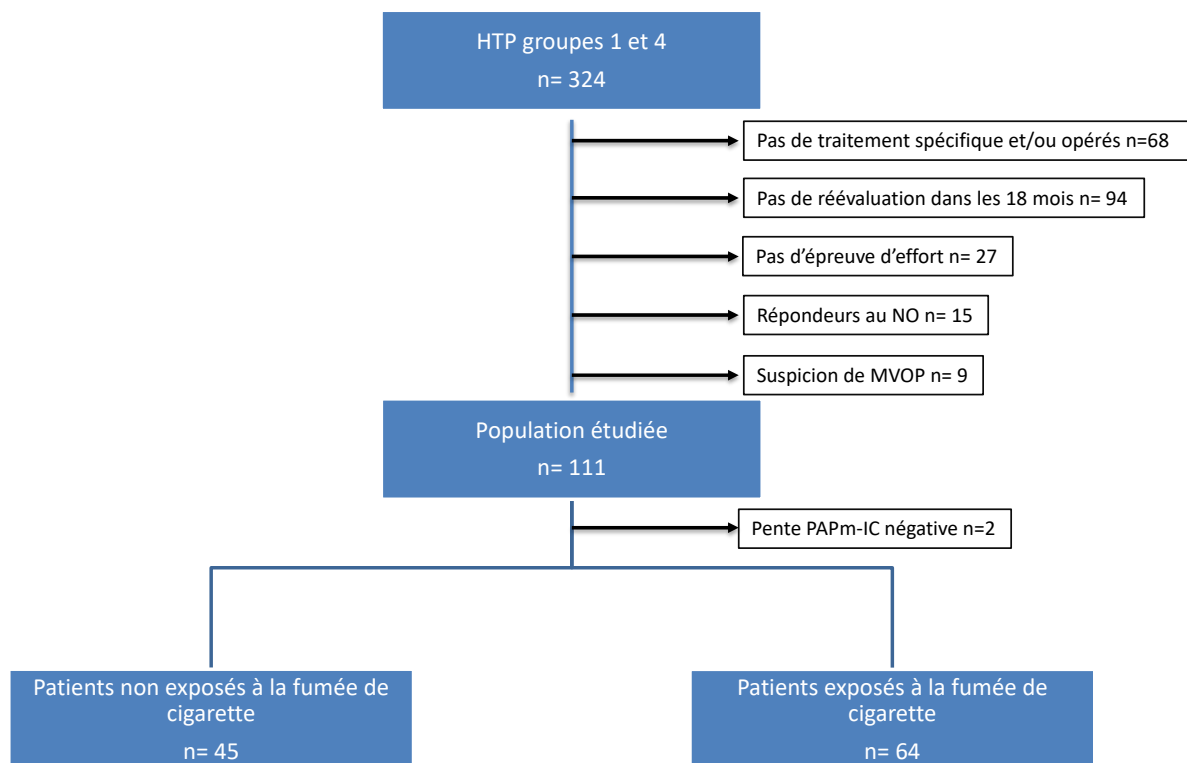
HTP groupes 1 et 4
n= 324

Pas de traitement spécifique et/ou opérés n=68

Pas de réévaluation dans les 18 mois n= 94

Pas d'épreuve d'effort n= 27

Répondeurs au NO n= 15

Suspicion de MVOP n= 9

Population étudiée
n= 111

Pente PAPm-IC négative n=2

Patients non exposés à la fumée de cigarette
n= 45

Patients exposés à la fumée de cigarette
n= 64